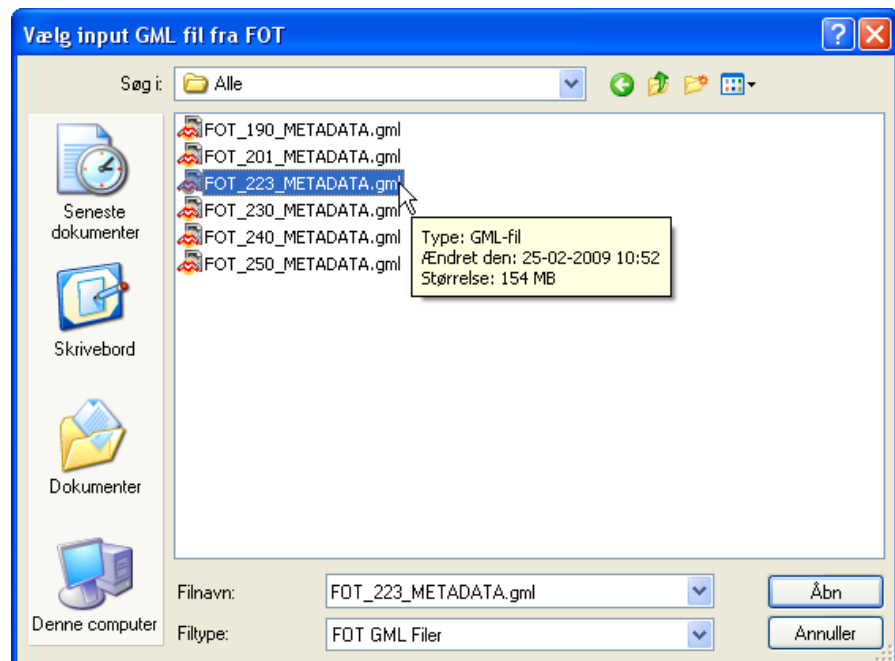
Vælg input GML fil fra FOT

Søg i: Alle

Seneste dokumenter

Skrivebord

Dokumenter

Denne computer

FOT_190_METADATA.gml
FOT_201_METADATA.gml
FOT_223_METADATA.gml
FOT_230_METADATA.gml
FOT_240_METADATA.gml
FOT_250_METADATA.gml

Type: GML-fil
Ændret den: 25-02-2009 10:52
Størrelse: 154 MB

Filnavn: FOT_223_METADATA.gml
Filtype: FOT GML Filer

Åbn
Annuller